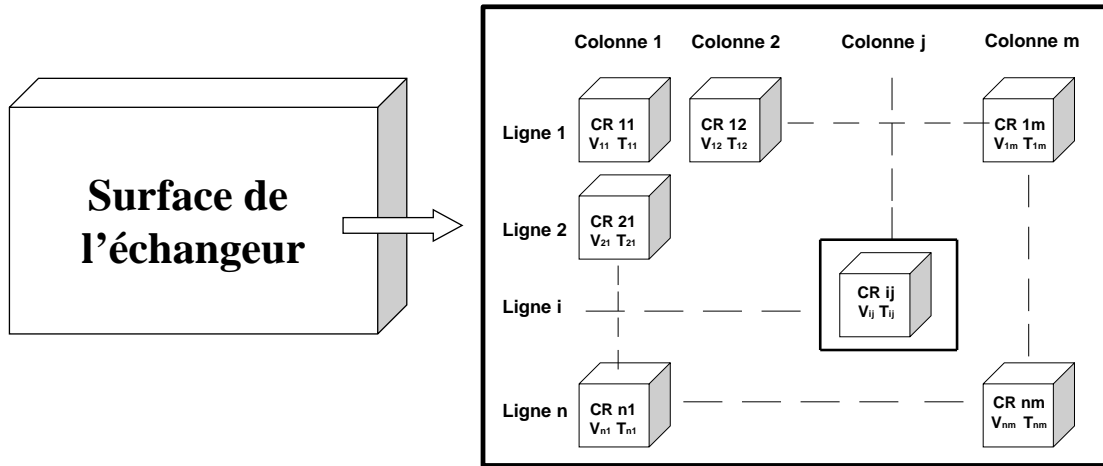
Surface de l’échangeur

Colonne 1

Colonne 2

Colonne j

Colonne m

Ligne 1

CR 11
$V_{11}$ $T_{11}$

CR 12
$V_{12}$ $T_{12}$

CR 1m
$V_{1m}$ $T_{1m}$

Ligne 2

CR 21
$V_{21}$ $T_{21}$

Ligne i

CR ij
$V_{ij}$ $T_{ij}$

Ligne n

CR n1
$V_{n1}$ $T_{n1}$

CR nm
$V_{nm}$ $T_{nm}$